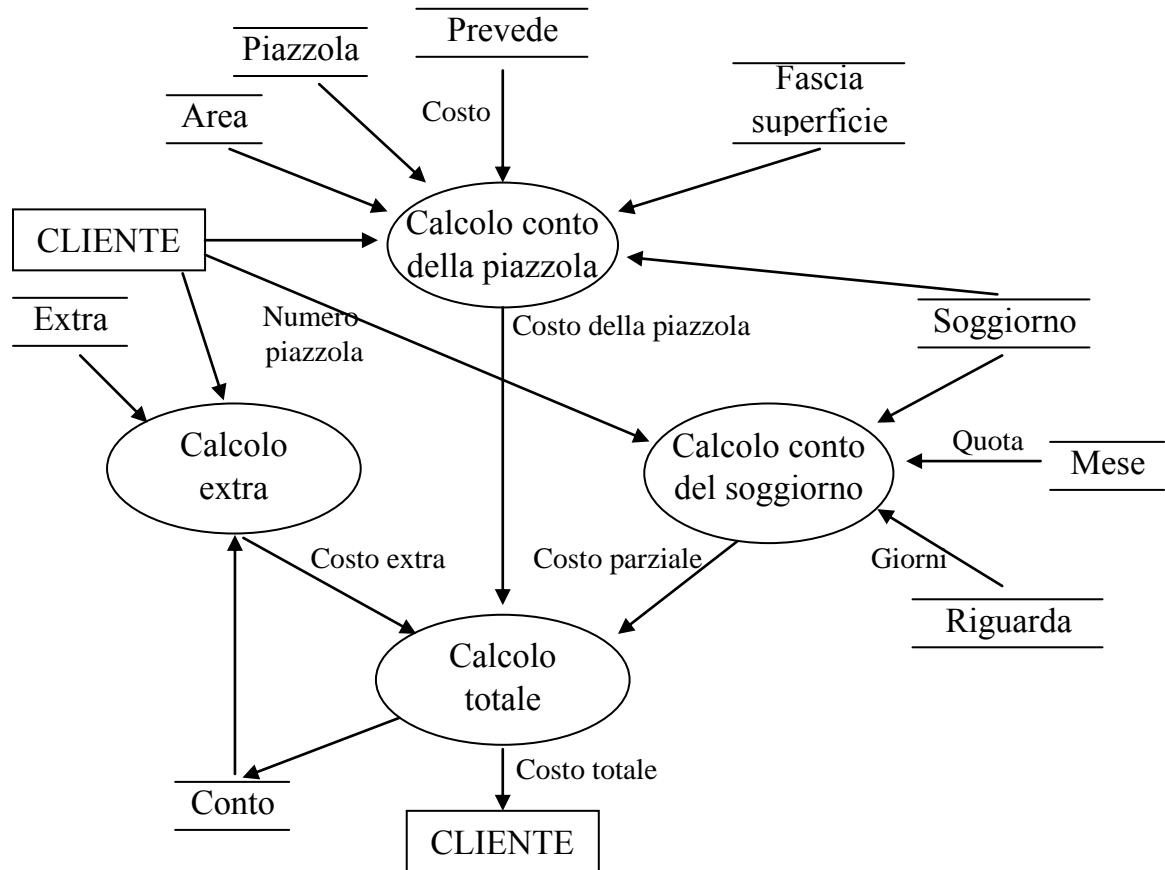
Piazzola
Prevede
Costo
Fascia superficie
Area
CLIENTE
Calcolo conto della piazzola
Extra
Numero piazzola
Costo della piazzola
Soggiorno
Calcolo extra
Calcolo conto del soggiorno
Quota
Mese
Costo extra
Costo parziale
Giorni
Riguarda
Calcolo totale
Costo totale
Conto
CLIENTE